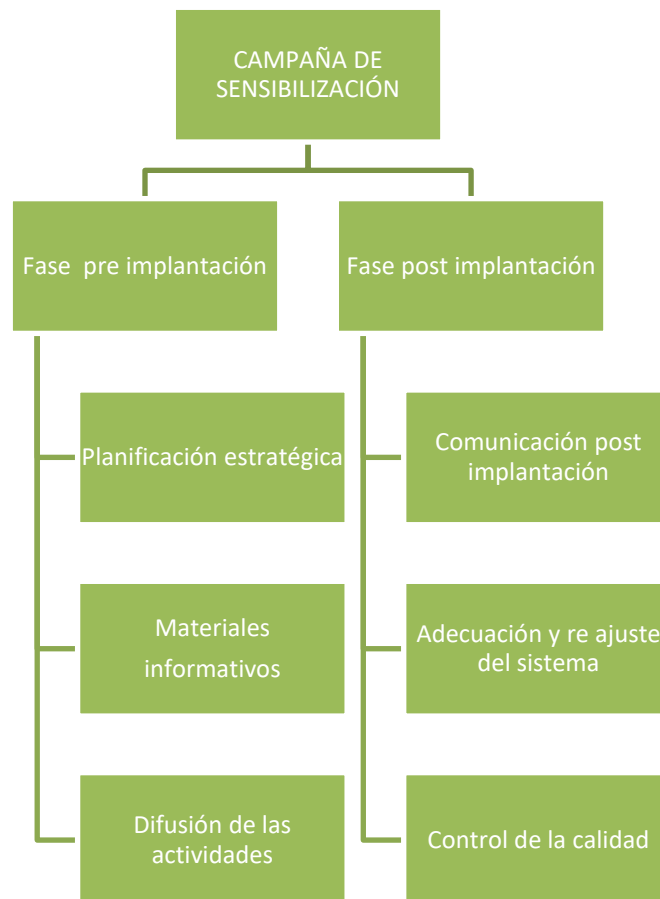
CAMPAÑA DE SENSIBILIZACIÓN

Fase pre implantación

Planificación estratégica

Materiales informativos

Difusión de las actividades

Fase post implantación

Comunicación post implantación

Adecuación y re ajuste del sistema

Control de la calidad